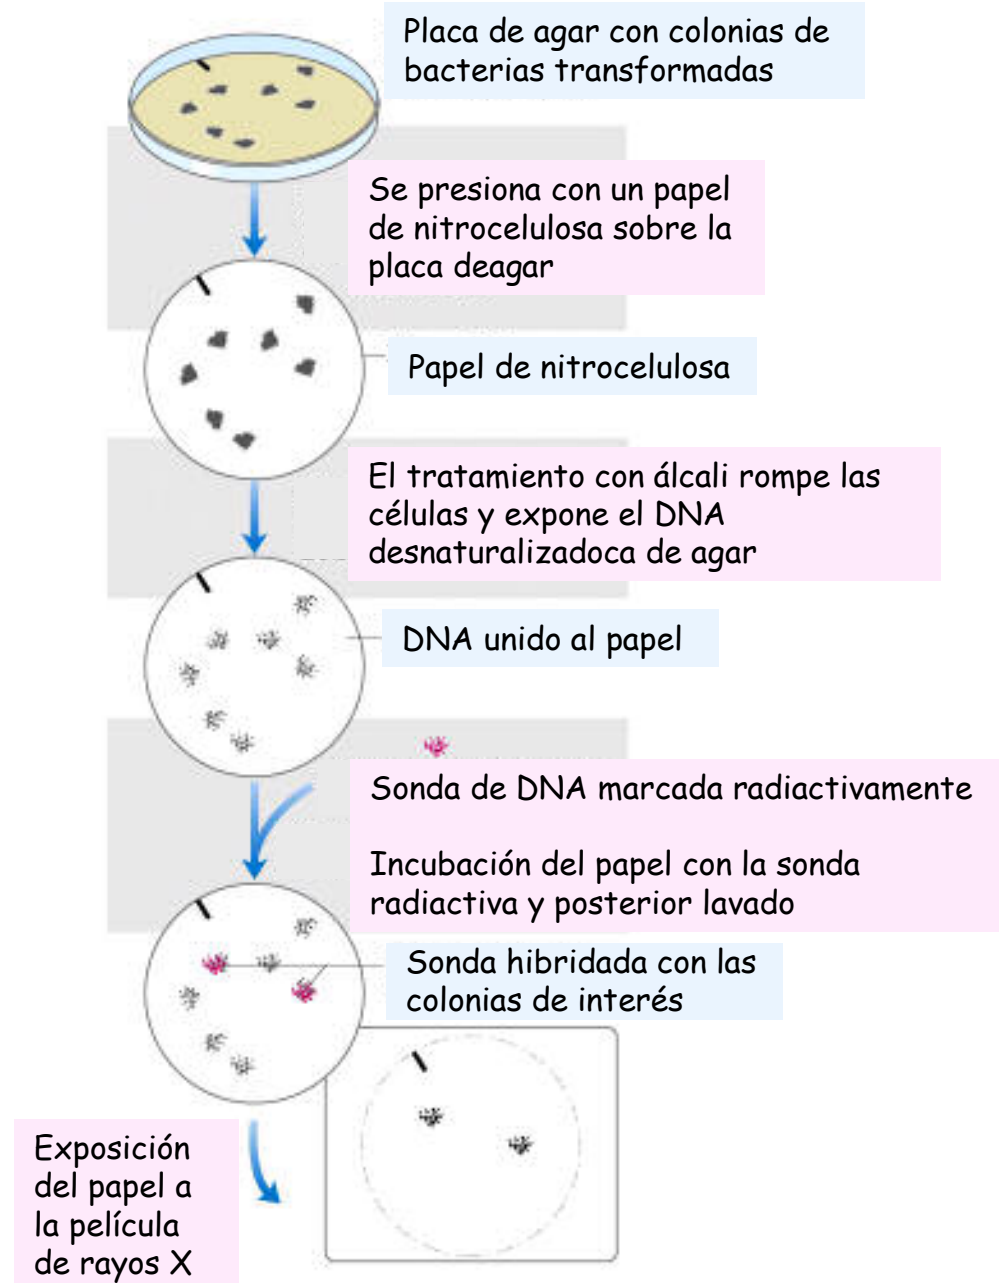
Placa de agar con colonias de bacterias transformadas

Se presiona con un papel de nitrocelulosa sobre la placa deagar

Papel de nitrocelulosa

El tratamiento con álcali rompe las células y expone el DNA desnaturalizadoca de agar

DNA unido al papel

Sonda de DNA marcada radiactivamente

Incubación del papel con la sonda radiactiva y posterior lavado

Sonda hibridada con las colonias de interés

Exposición del papel a la película de rayos X